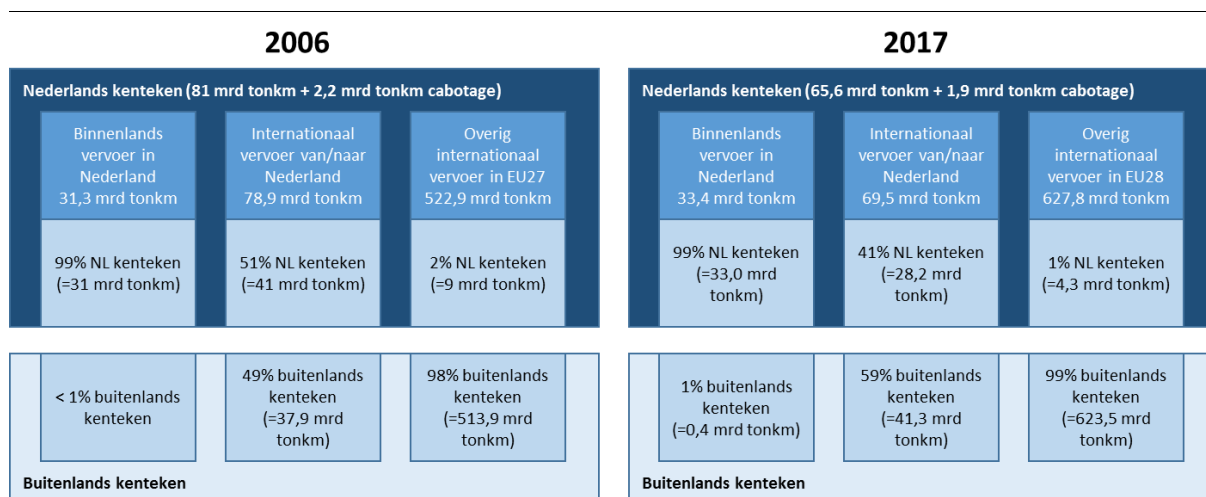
2006

Nederlands kenteken (81 mrd tonkm + 2,2 mrd tonkm cabotage)

Binnenlands vervoer in Nederland 31,3 mrd tonkm

99% NL kenteken (=31 mrd tonkm)

Internationaal vervoer van/naar Nederland 78,9 mrd tonkm

51% NL kenteken (=41 mrd tonkm)

Overig internationaal vervoer in EU27 522,9 mrd tonkm

2% NL kenteken (=9 mrd tonkm)

< 1% buitenlands kenteken

49% buitenlands kenteken (=37,9 mrd tonkm)

98% buitenlands kenteken (=513,9 mrd tonkm)

Buitenlands kenteken

2017

Nederlands kenteken (65,6 mrd tonkm + 1,9 mrd tonkm cabotage)

Binnenlands vervoer in Nederland 33,4 mrd tonkm

99% NL kenteken (=33,0 mrd tonkm)

Internationaal vervoer van/naar Nederland 69,5 mrd tonkm

41% NL kenteken (=28,2 mrd tonkm)

Overig internationaal vervoer in EU28 627,8 mrd tonkm

1% NL kenteken (=4,3 mrd tonkm)

1% buitenlands kenteken (=0,4 mrd tonkm)

59% buitenlands kenteken (=41,3 mrd tonkm)

99% buitenlands kenteken (=623,5 mrd tonkm)

Buitenlands kenteken